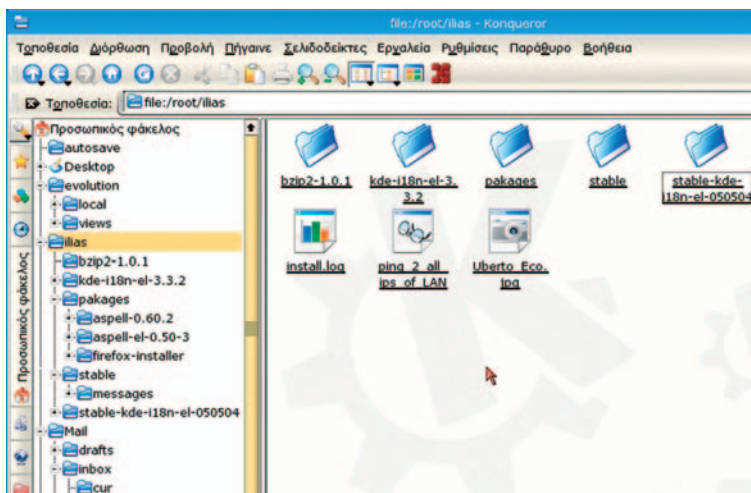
file:/root/ilias - Konqueror

Τοποθεσία Διόρθωση Προβολή Πήγαινε Σελιδοδείκτες Εργαλεία Ρυθμίσεις Παράθυρο Βοήθεια

Τοποθεσία: file:/root/ilias

Προσωπικός φάκελος
autosave
Desktop
evolution
local
views
ilias
bzip2-1.0.1
kde-i18n-el-3.3.2
pakages
aspell-0.60.2
aspell-el-0.50-3
firefox-installer
stable
messages
stable-kde-i18n-el-050504
Mail
drafts
inbox
cur

Προσωπικός φάκελος

bzip2-1.0.1
kde-i18n-el-3.3.2
pakages
stable
stable-kde-i18n-el-050504
install.log
ping_2_all ips_of_LAN
Uberto_Eco.jpg